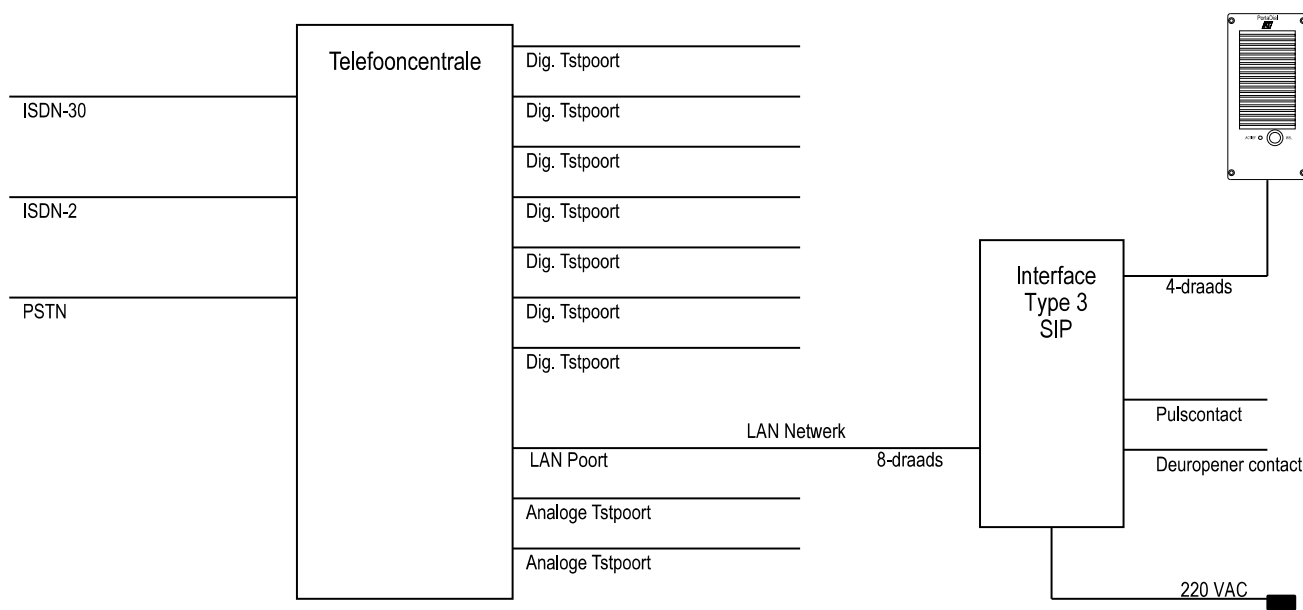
Telefooncentrale

ISDN-30

ISDN-2

PSTN

Dig. Tstpoort

Dig. Tstpoort

Dig. Tstpoort

Dig. Tstpoort

Dig. Tstpoort

Dig. Tstpoort

Dig. Tstpoort

LAN Poort

Analoge Tstpoort

Analoge Tstpoort

LAN Netwerk

8-draads

Interface Type 3 SIP

4-draads

Pulscontact

Deuropener contact

220 VAC

PortaDial